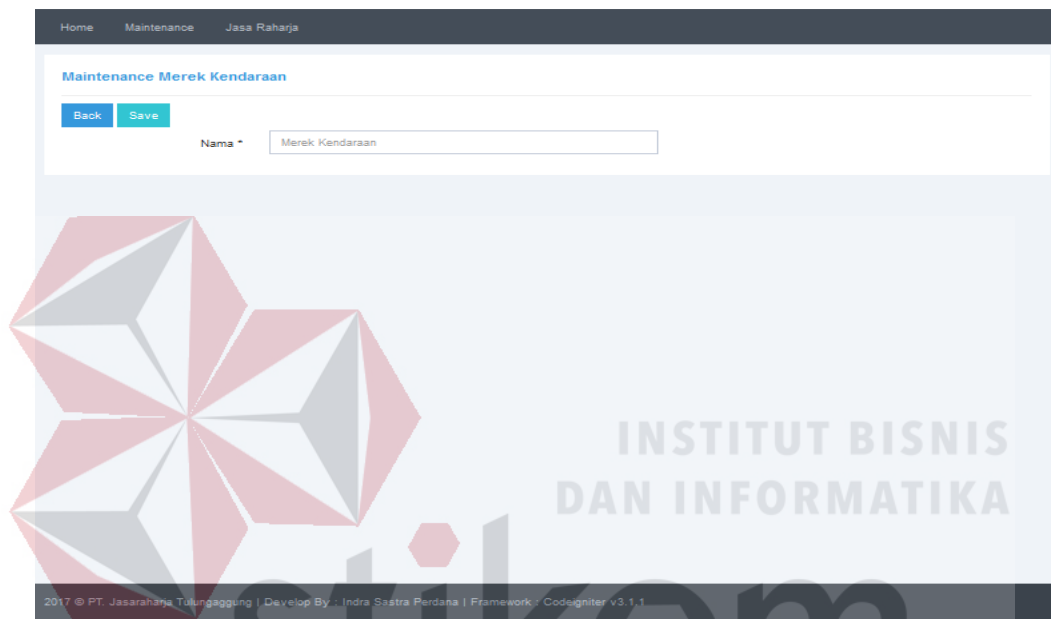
Home Maintenance Jasa Raharja

Maintenance Merek Kendaraan

Back Save

Nama * Merek Kendaraan

INSTITUT BISNIS
DAN INFORMATIKA

stikom

2017 © PT. Jasaraharja Tulungaggung | Develop By : Indra Sastra Perdana | Framework : Codeigniter v3.1.1